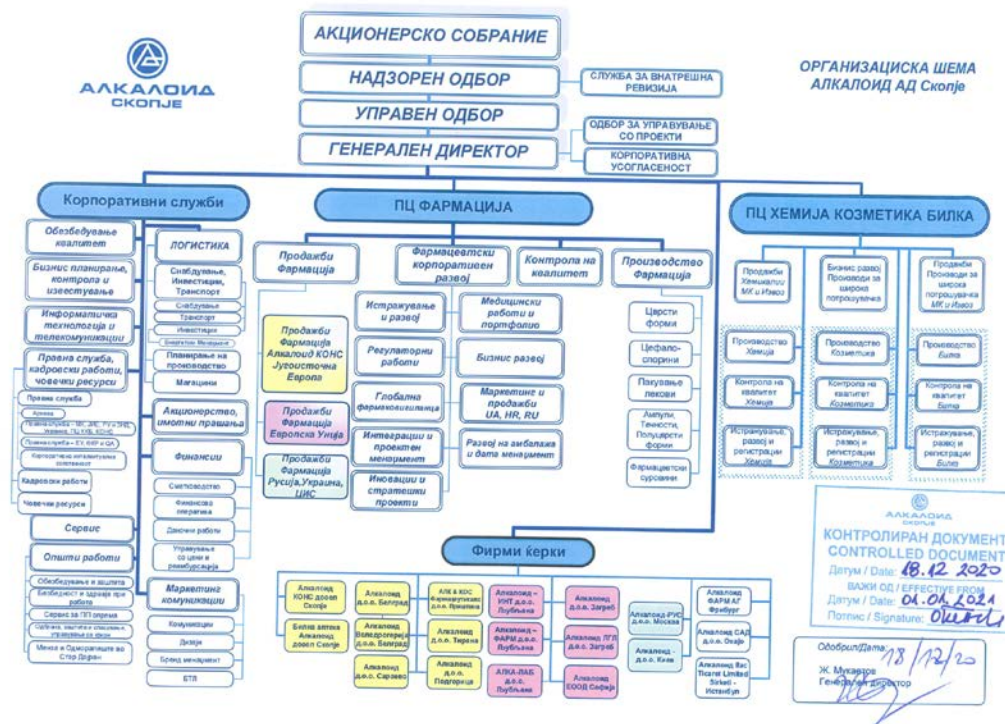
АЛКАЛОИД
СКОПЈЕ

АКЦИОНЕРСКО СОБРАНИЕ
НАДЗОРЕН ОДБОР
УПРАВЕН ОДБОР
ГЕНЕРАЛЕН ДИРЕКТОР

СЛУЖБА ЗА ВНАТРЕШНА РЕВИЗИЈА
ОДБОР ЗА УПРАВУВАЊЕ СО ПРОЕКТИ
КОРПОРАТИВНА УСОГЛАСЕНОСТ

ОРГАНИЗАЦИСКА ШЕМА
АЛКАЛОИД АД Скопје

Корпоративни служби

Обезбедување квалитет
Бизнис планирање, контрола и известување
Информатичка технологија и телекомуникации
Правна служба, кадровски работи, човечки ресурси
Правна служба
Архива
Правна служба – МК, ЈИЕ, Русија, ЦИС, Украина, ЕУ, ВБ, КОНС
Правна служба – ЕУ, ФБР и ОА
Корпоративна интелектуална сопственост
Кадровски работи
Човечки ресурси
Сервис
Општи работи
Обезбедување и заштита
Безбедност и здравје при работа
Сервис за ПП опрема
Одржување, хигиена и опслужување, управување со хотел
Менза и Одморалиште во Стар Дојран

ЛОГИСТИКА
Снабдување, Инвестиции, Транспорт
Снабдување
Транспорт
Инвестиции
Енергетски Менаџмент
Планирање на производство
Магацини
Акционерство, имотни прашања
Финансии
Сметководство
Финансова оперативна
Даночни работи
Управување со цени и реимбурзација
Маркетинг комуникации
Комуникации
Дизајн
Бренд менаџмент
БТЛ

ПЦ ФАРМАЦИЈА

Продажби Фармација
Продажби Фармација Алкалоид КОНС Југоисточна Европа
Продажби Фармација Европска Унија
Продажби Фармација Русија,Украина, ЦИС

Фармацевтски корпоративен развој
Истражување и развој
Регулаторни работи
Глобална фармаковигиланца
Интеграции и проектен менаџмент
Иновации и стратешки проекти
Медицински работи и портфолио
Бизнис развој
Маркетинг и продажби UA, HR, RU
Развој на амбалажа и дата менаџмент

Контрола на квалитет

Производство Фармација
Цврсти форми
Цефалоспорини
Пакување лекови
Ампули, Течности, Полуцврсти форми
Фармацевтски суровини

ПЦ ХЕМИЈА КОЗМЕТИКА БИЛКА

Продажби Хемикалии МК и Извоз
Бизнис развој Производи за широка потрошувачка
Продажби Производи за широка потрошувачка МК и Извоз
Производство Хемија
Контрола на квалитет Хемија
Истражување, развој и регистрации Хемија
Производство Козметика
Контрола на квалитет Козметика
Истражување, развој и регистрации Козметика
Производство Билка
Контрола на квалитет Билка
Истражување, развој и регистрации Билка

Фирми ќерки

Алкалоид КОНС доозл Скопје
Билна аптека Алкалоид доозл Скопје
Алкалоид д.о.о. Белград
Алкалоид Велефармација д.о.о. Белград
Алкалоид д.о.о. Сараево
АЛК & КОС Фармацеутикс д.о.о. Приштина
Алкалоид д.о.о. Тирана
Алкалоид д.о.о. Подгорица
Алкалоид – УНТ д.о.о. Љубљана
Алкалоид – ФАРМ д.о.о. Љубљана
АЛКА-ЛАБ д.о.о. Љубљана
Алкалоид д.о.о. Загреб
Алкалоид ЛГЛ д.о.о. Загреб
Алкалоид ЕООД Софија
Алкалоид-РУС д.о.о. Москва
Алкалоид – д.о.о. Киев
Алкалоид ФАРМ АГ Фрибург
Алкалоид САД д.о.о. Охајо
Алкалоид Ilac Ticaret Limited Sirketi - Истанбул

АЛКАЛОИД СКОПЈЕ
КОНТРОЛИРАН ДОКУМЕНТ
CONTROLLED DOCUMENT
Датум / Date: 18.12.2020
ВАЖИ ОД / EFFECTIVE FROM
Датум / Date: 01.01.2021
Потпис / Signature: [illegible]

Одобрил/Дата: 18/12/20
Ж. Мукаетов
Генерален директор